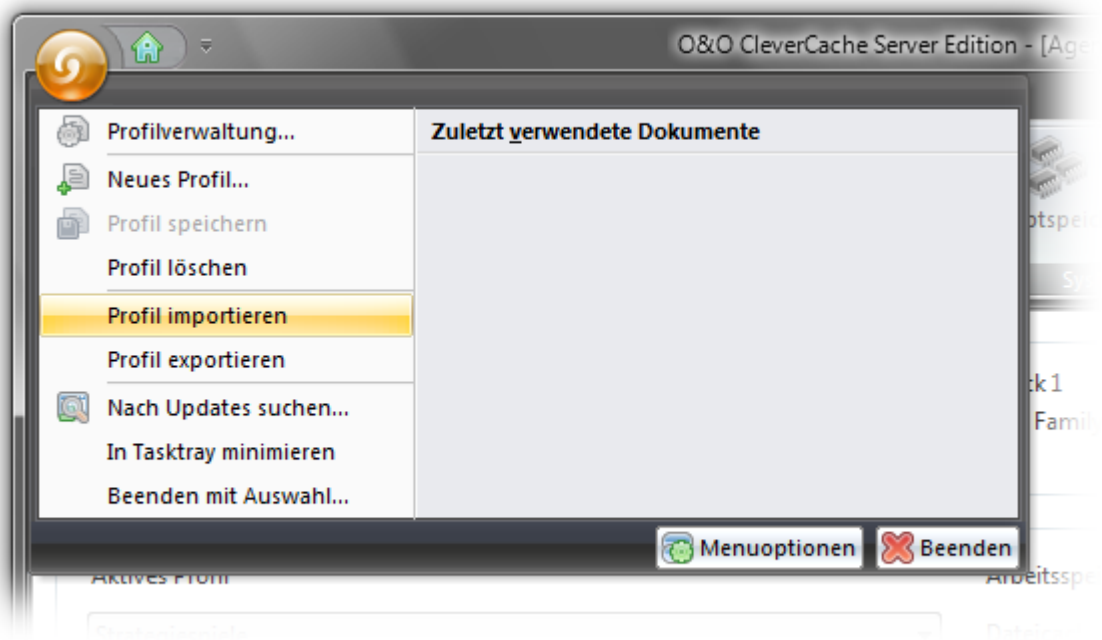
O&O CleverCache Server Edition - [Age

Profilverwaltung...
Neues Profil...
Profil speichern
Profil löschen
Profil importieren
Profil exportieren
Nach Updates suchen...
In Tasktray minimieren
Beenden mit Auswahl...

Zuletzt verwendete Dokumente

ptspei
Sy
k 1
Famil

Menuoptionen
Beenden

Aktives Profil
Arbeitssp
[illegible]
Dateien